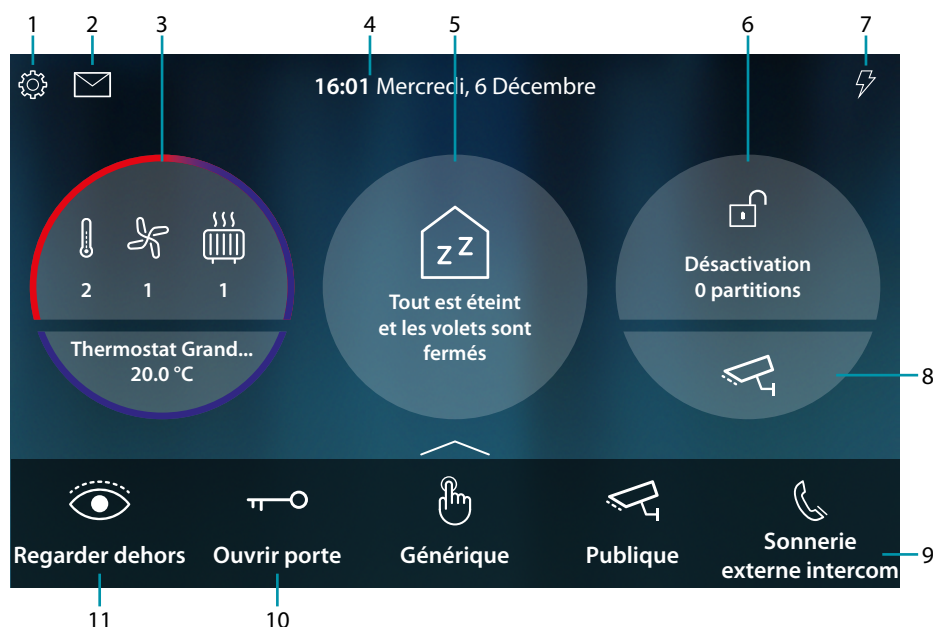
1 2 3 4 5 6 7

16:01 Mercredi, 6 Décembre

2 1 1

Thermostat Grand...
20.0 °C

z z

Tout est éteint et les volets sont fermés

Désactivation
0 partitions

8

Regarder dehors

Ouvrir porte

Générique

Publique

Sonnerie externe intercom

9

11 10